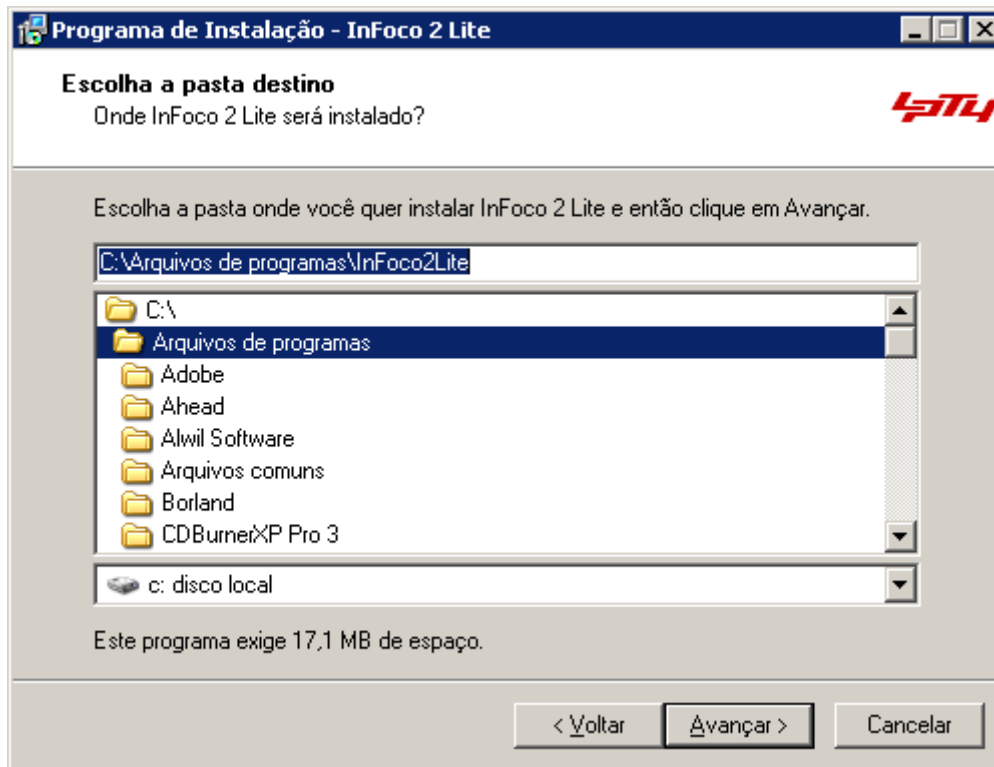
Programa de Instalação - InFoco 2 Lite

Escolha a pasta destino
Onde InFoco 2 Lite será instalado?

Escolha a pasta onde você quer instalar InFoco 2 Lite e então clique em Avançar.

C:\Arquivos de programas\InFoco2Lite

C:\
Arquivos de programas
Adobe
Ahead
Alwil Software
Arquivos comuns
Borland
CDBurnerXP Pro 3

c: disco local

Este programa exige 17,1 MB de espaço.

< Voltar
Avançar >
Cancelar